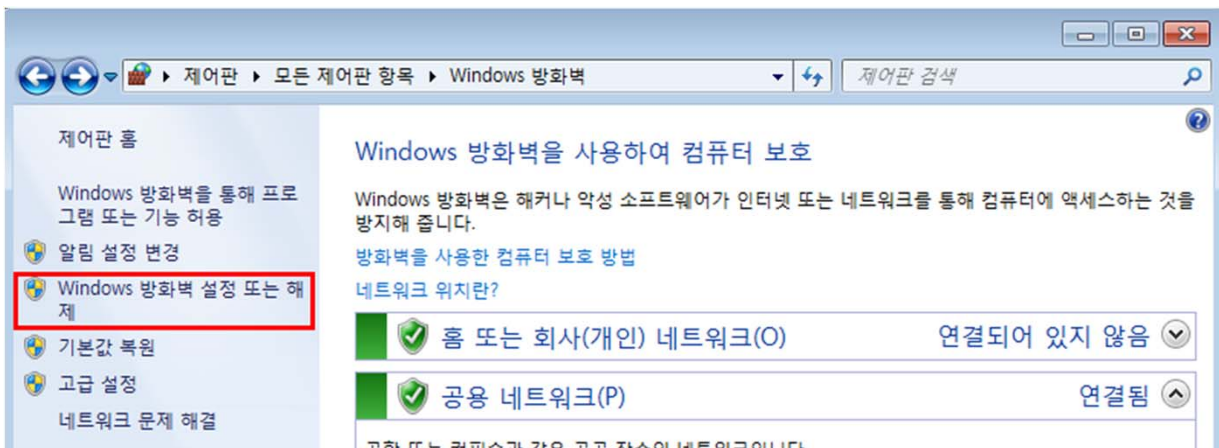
▸ 제어판 ▸ 모든 제어판 항목 ▸ Windows 방화벽

제어판 검색

제어판 홈

Windows 방화벽을 통해 프로그램 또는 기능 허용

알림 설정 변경

Windows 방화벽 설정 또는 해제

기본값 복원

고급 설정

네트워크 문제 해결

Windows 방화벽을 사용하여 컴퓨터 보호

Windows 방화벽은 해커나 악성 소프트웨어가 인터넷 또는 네트워크를 통해 컴퓨터에 액세스하는 것을 방지해 줍니다.

방화벽을 사용한 컴퓨터 보호 방법

네트워크 위치란?

홈 또는 회사(개인) 네트워크(O) 연결되어 있지 않음

공용 네트워크(P) 연결됨

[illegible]